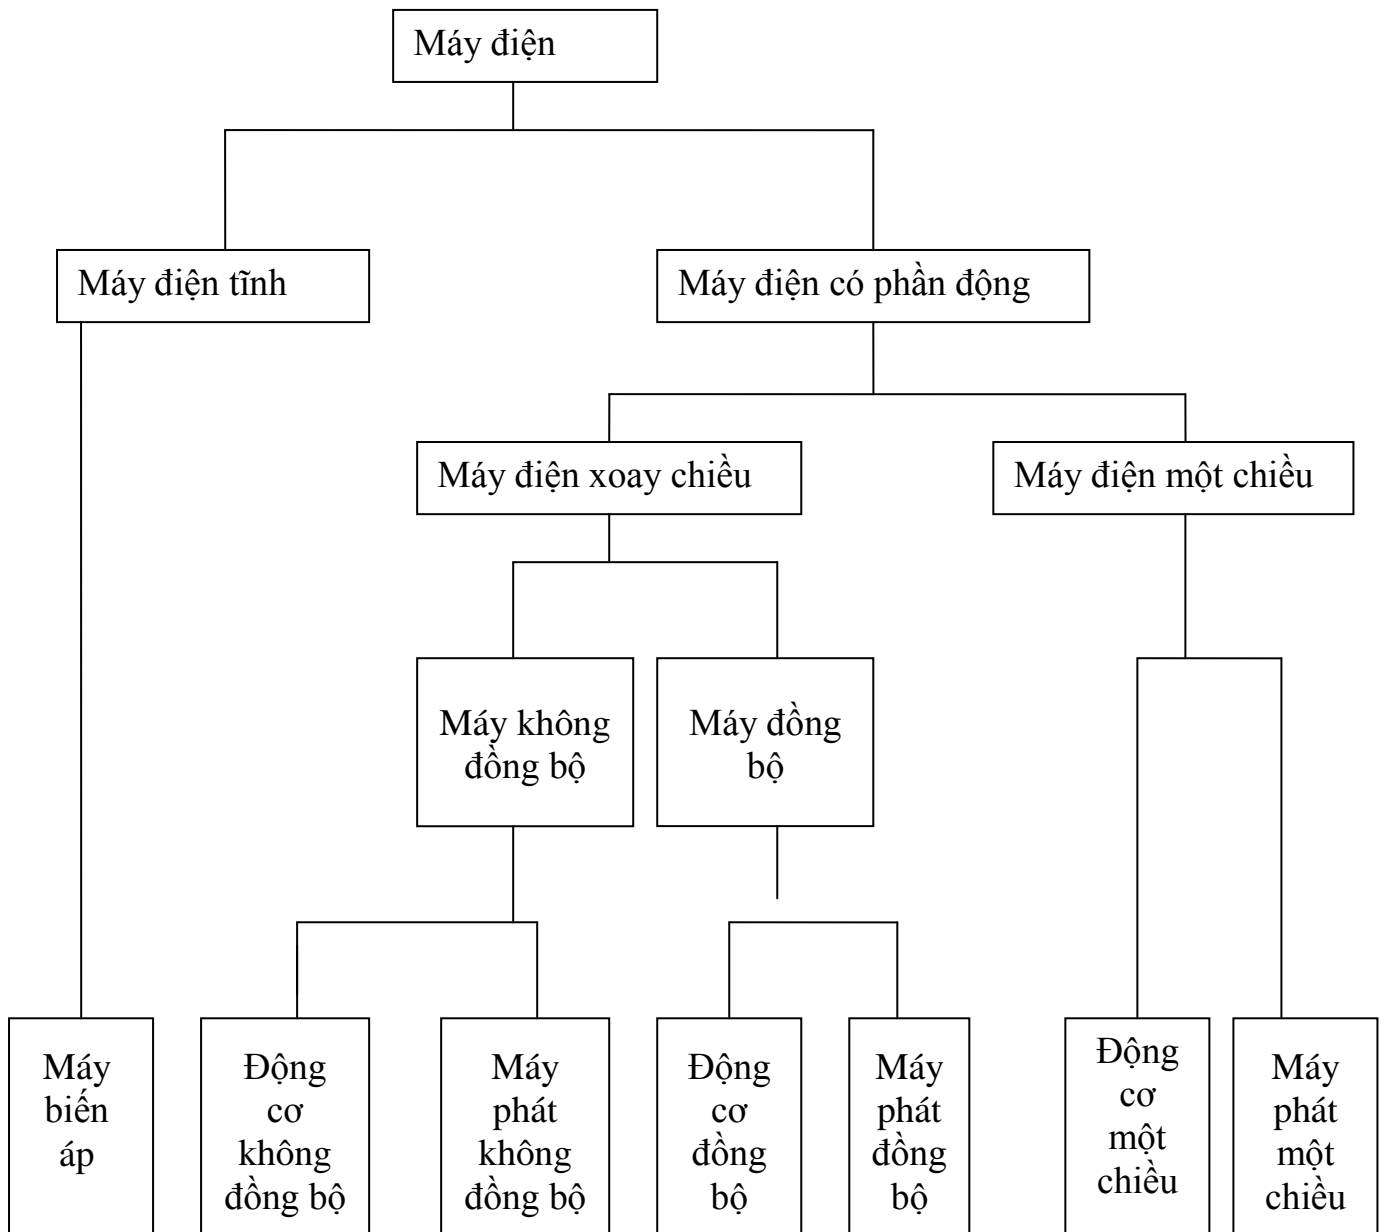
Máy điện

Máy điện tĩnh

Máy điện có phần động

Máy điện xoay chiều

Máy điện một chiều

Máy không đồng bộ

Máy đồng bộ

Máy biến áp

Động cơ không đồng bộ

Máy phát không đồng bộ

Động cơ đồng bộ

Máy phát đồng bộ

Động cơ một chiều

Máy phát một chiều